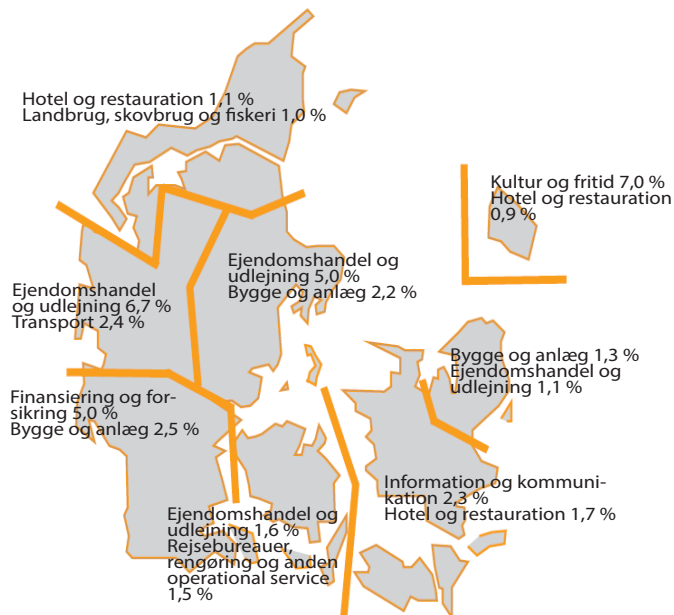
Hotel og restauration 1,1 %
Landbrug, skovbrug og fiskeri 1,0 %

Kultur og fritid 7,0 %
Hotel og restauration 0,9 %

Ejendomshandel og udlejning 5,0 %
Bygge og anlæg 2,2 %

Ejendomshandel og udlejning 6,7 %
Transport 2,4 %

Bygge og anlæg 1,3 %
Ejendomshandel og udlejning 1,1 %

Finansiering og forsikring 5,0 %
Bygge og anlæg 2,5 %

Information og kommunikation 2,3 %
Hotel og restauration 1,7 %

Ejendomshandel og udlejning 1,6 %
Rejsebureauer, rengøring og anden operational service 1,5 %